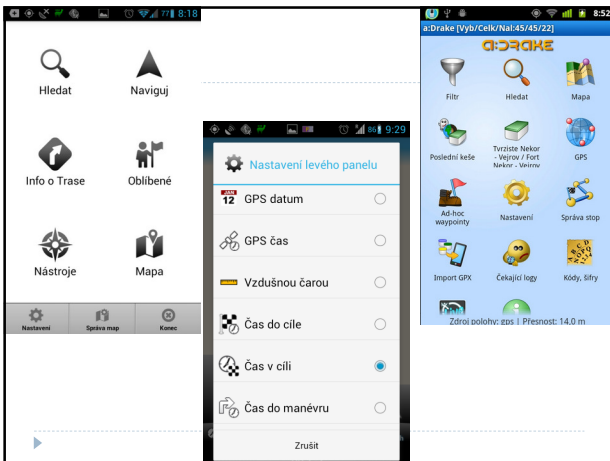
77 8:18

Hledat

Naviguj

Info o Trase

Oblíbené

Nástroje

Mapa

Nastavení

Správa map

Konec

86 9:29

Nastavení levého panelu

JAN 12 GPS datum

GPS čas

Vzdušnou čarou

Čas do cíle

Čas v cíli

Čas do manévru

Zrušit

8:52

a:Drake [Vyb/Celk/Nal:45/45/22]

A:DRAKE

Filtr

Hledat

Mapa

Poslední keše

Tvrziste Nekor - Vejrov / Fort Nekor - Vejrov

GPS

Ad-hoc waypointy

Nastavení

Správa stop

Import GPX

Čekající logy

Kódy, šifry

Zdroj polohy: gps | Přesnost: 14,0 m